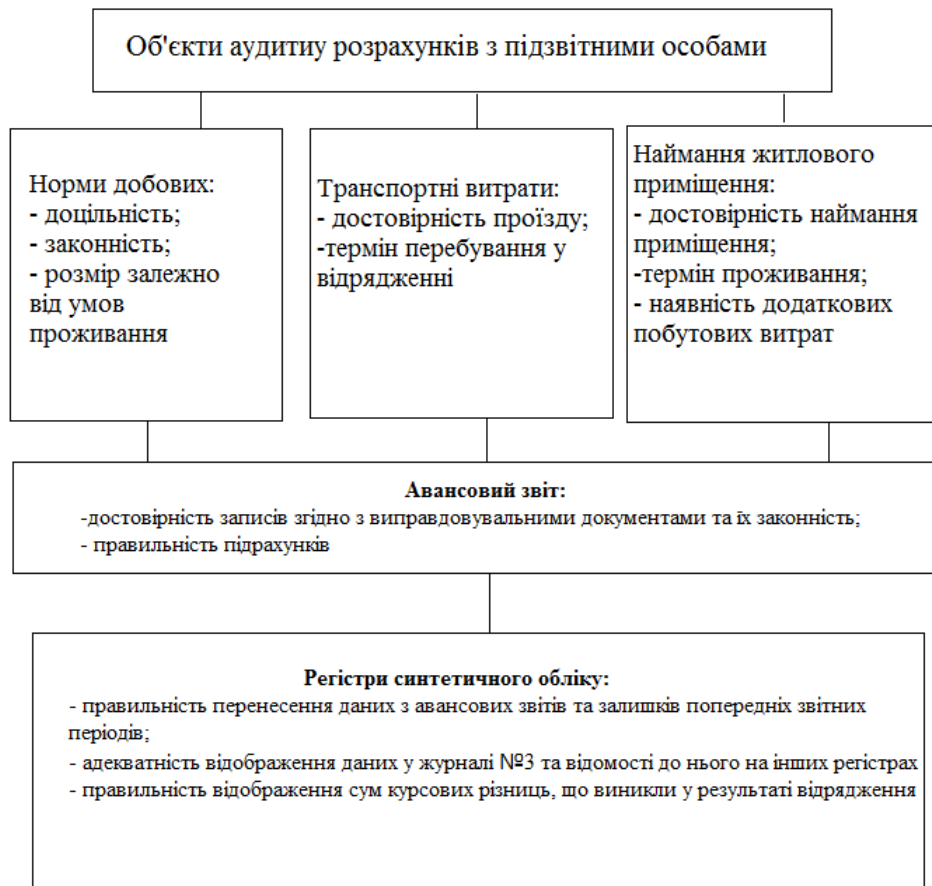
Об'єкти аудиту розрахунків з підзвітними особами

Норми добових:
- доцільність;
- законність;
- розмір залежно від умов проживання

Транспортні витрати:
- достовірність проїзду;
-термін перебування у відрядженні

Наймання житлового примішення:
- достовірність наймання приміщення;
-термін проживання;
- наявність додаткових побутових витрат

Авансовий звіт:
-достовірність записів згідно з виправдовувальними документами та їх законність;
- правильність підрахунків

Регістри синтетичного обліку:
- правильність перенесення даних з авансових звітів та залишків попередніх звітних періодів;
- адекватність відображення даних у журналі №3 та відомості до нього на інших регістрах
- правильність відображення сум курсових різниць, що виникли у результаті відрядження